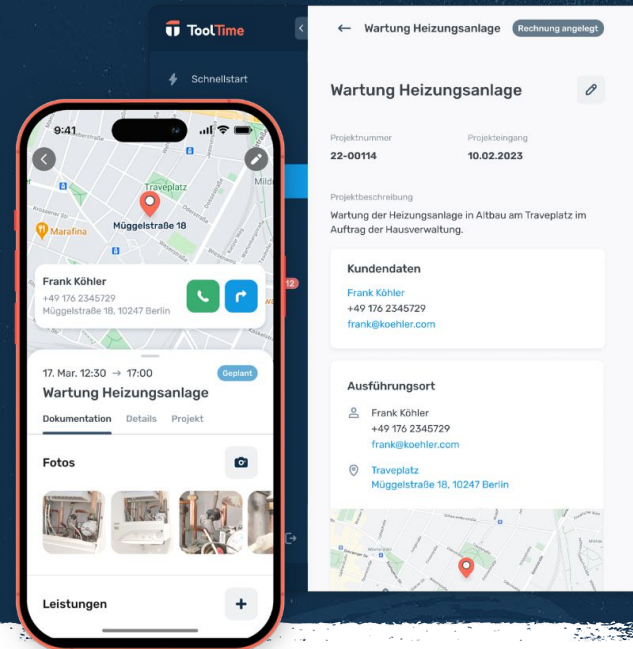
ToolTime

Schnellstart

12

← Wartung Heizungsanlage Rechnung angelegt

Wartung Heizungsanlage

Projektnummer
22-00114

Projekteingang
10.02.2023

Projektbeschreibung
Wartung der Heizungsanlage in Altbau am Traveplatz im Auftrag der Hausverwaltung.

Kundendaten
Frank Köhler
+49 176 2345729
frank@koehler.com

Ausführungsort
Frank Köhler
+49 176 2345729
frank@koehler.com

Traveplatz
Müggelstraße 18, 10247 Berlin

9:41

Traveplatz
Müggelstraße 18
Marafina

Frank Köhler
+49 176 2345729
Müggelstraße 18, 10247 Berlin

17. Mar. 12:30 → 17:00 Geplant
Wartung Heizungsanlage
Dokumentation Details Projekt

Fotos

Leistungen